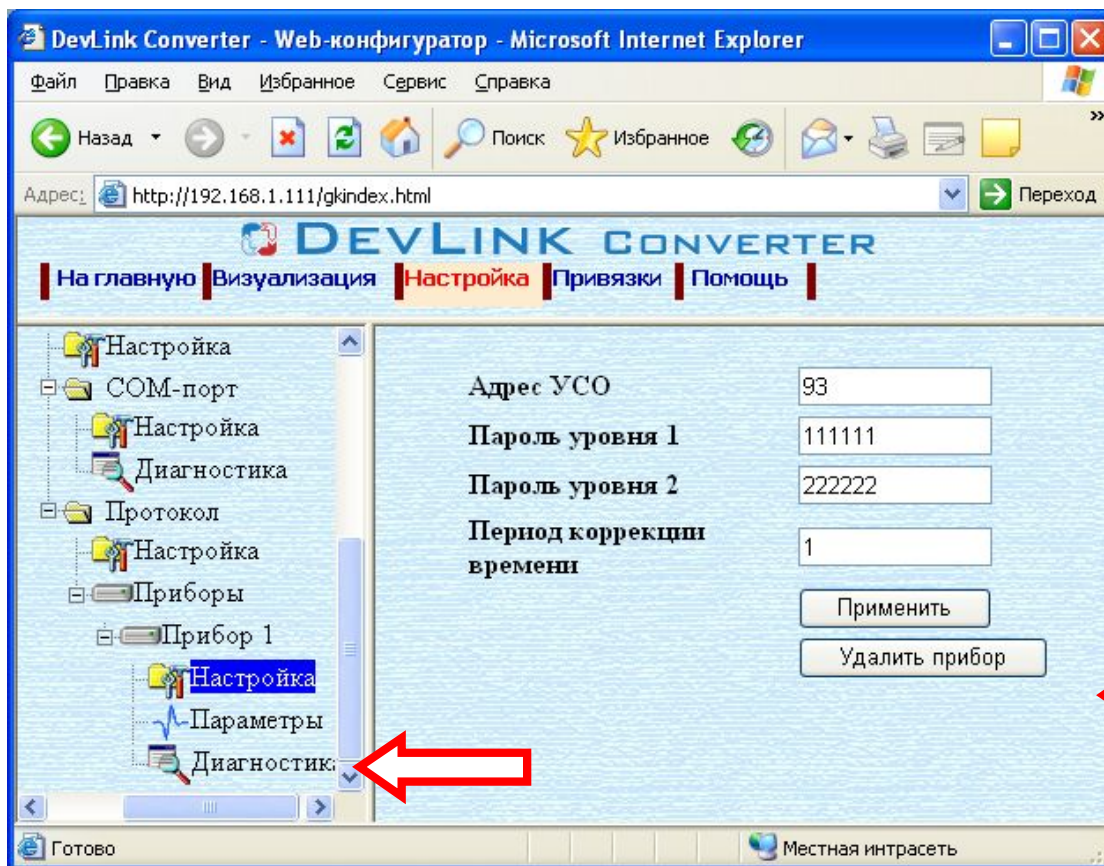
DevLink Converter - Web-конфигуратор - Microsoft Internet Explorer

Файл Правка Вид Избранное Сервис Справка

Назад Поиск Избранное

Адрес: http://192.168.1.111/gkindex.html Переход

DEVLINK CONVERTER

На главную Визуализация Настройка Привязки Помощь

Настройка
COM-порт
Настройка
Диагностика
Протокол
Настройка
Приборы
Прибор 1
Настройка
Параметры
Диагностика

Адрес УСО 93
Пароль уровня 1 111111
Пароль уровня 2 222222
Период коррекции времени 1

Применить
Удалить прибор

Готово
Местная интрасеть